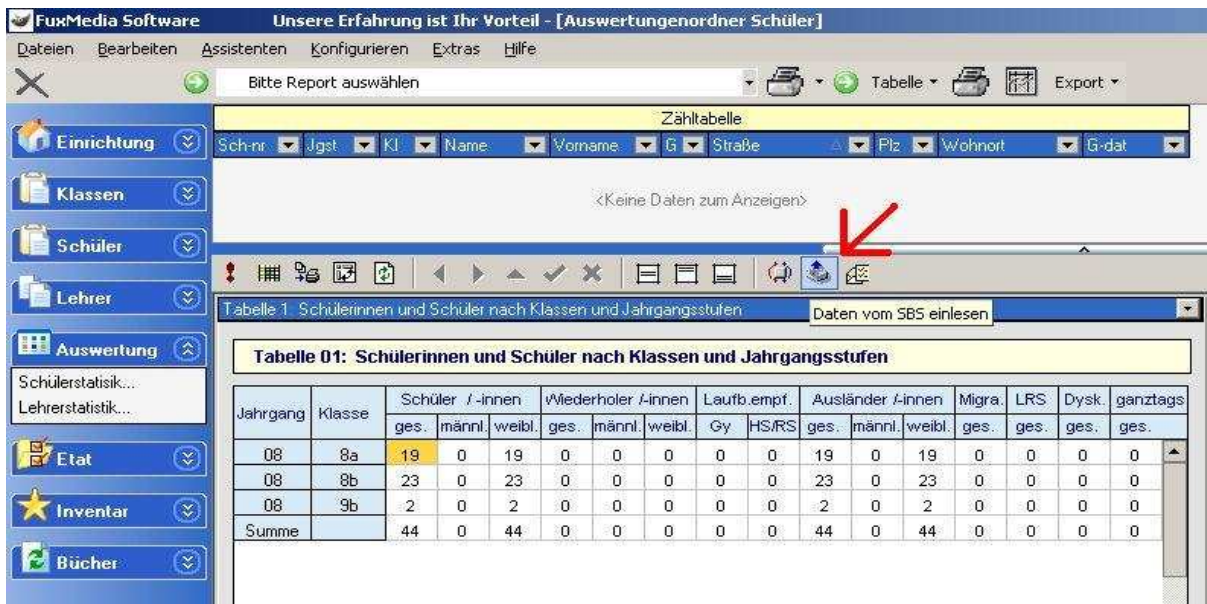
FuxMedia Software Unsere Erfahrung ist Ihr Vorteil - [Auswertungenordner Schüler]

Dateien Bearbeiten Assistenten Konfigurieren Extras Hilfe

Bitte Report auswählen

Tabelle Export

Einrichtung

Klassen

Schüler

Lehrer

Auswertung

Schülerstatisik...

Lehrerstatistik...

Etat

Inventar

Bücher

Zähltabelle

Sch-nr Jgst Kl Name Vorname G Straße Plz Wohnort G-dat

<Keine Daten zum Anzeigen>

Tabelle 1: Schülerinnen und Schüler nach Klassen und Jahrgangsstufen

Daten vom SBS einlesen

Tabelle 01: Schülerinnen und Schüler nach Klassen und Jahrgangsstufen

| Jahrgang | Klasse | Schüler / -innen ges. | männl. | weibl. | Wiederholer /-innen ges. | männl. | weibl. | Laufb.empf. Gy | HS/RS | Ausländer /-innen ges. | männl. | weibl. | Migra. ges. | LRS ges. | Dysk. ges. | ganztags ges. |
|---|---|---|---|---|---|---|---|---|---|---|---|---|---|---|---|---|
| 08 | 8a | 19 | 0 | 19 | 0 | 0 | 0 | 0 | 0 | 19 | 0 | 19 | 0 | 0 | 0 | 0 |
| 08 | 8b | 23 | 0 | 23 | 0 | 0 | 0 | 0 | 0 | 23 | 0 | 23 | 0 | 0 | 0 | 0 |
| 08 | 9b | 2 | 0 | 2 | 0 | 0 | 0 | 0 | 0 | 2 | 0 | 2 | 0 | 0 | 0 | 0 |
| Summe | | 44 | 0 | 44 | 0 | 0 | 0 | 0 | 0 | 44 | 0 | 44 | 0 | 0 | 0 | 0 |